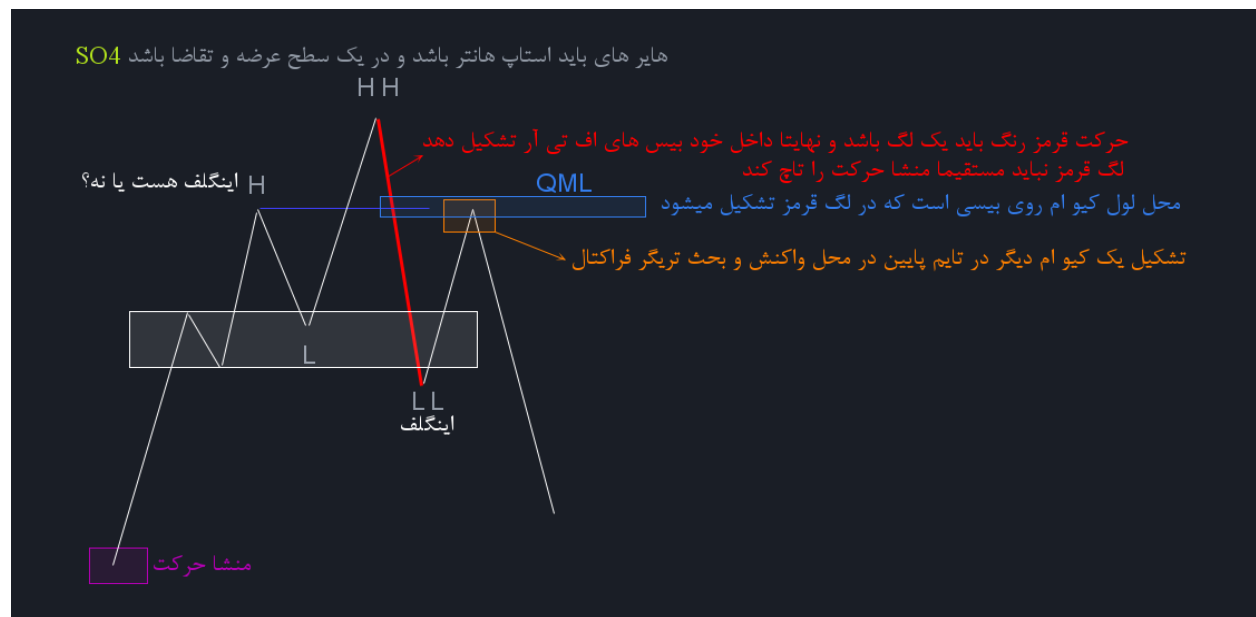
هایر های باید استاپ هانتر باشد و در یک سطح عرضه و تقاضا باشد SO4

H H

حرکت قرمز رنگ باید یک لگ باشد و نهایتا داخل خود بیس های اف تی آر تشکیل دهد
لگ قرمز نباید مستقیما منشا حرکت را تاچ کند

اینگلف هست یا نه؟ H

QML

محل لول کیو ام روی بیسی است که در لگ قرمز تشکیل میشود

تشکیل یک کیو ام دیگر در تایم پایین در محل واکنش و بحث تریگر فراکتال

L

L L
اینگلف

منشا حرکت